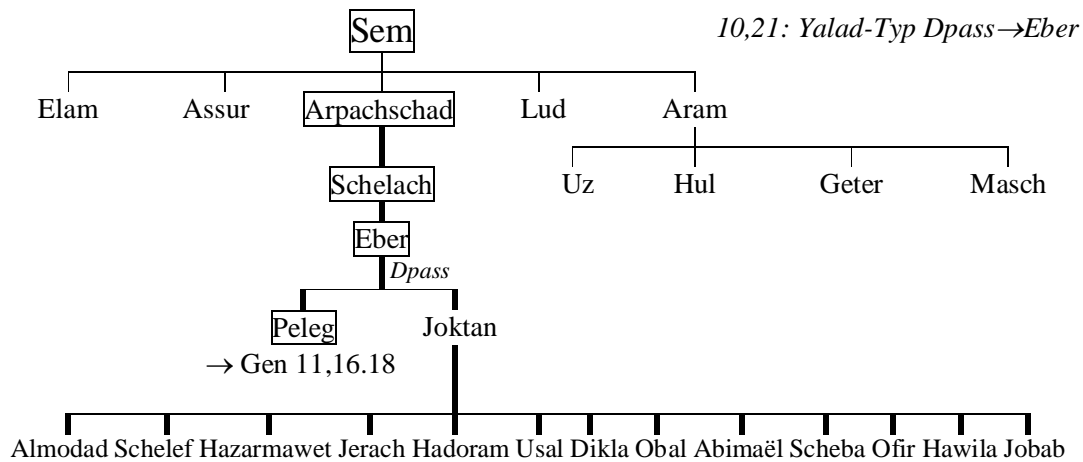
10,21: Yalad-Typ Dpass→Eber

Sem

Elam Assur Arpachschad Lud Aram

Uz Hul Geter Masch

Schelach

Eber

Dpass

Peleg
→ Gen 11,16.18

Joktan

Almodad Schelef Hazarmawet Jerach Hadoram Usal Dikla Obal Abimaël Scheba Ofir Hawila Jobab